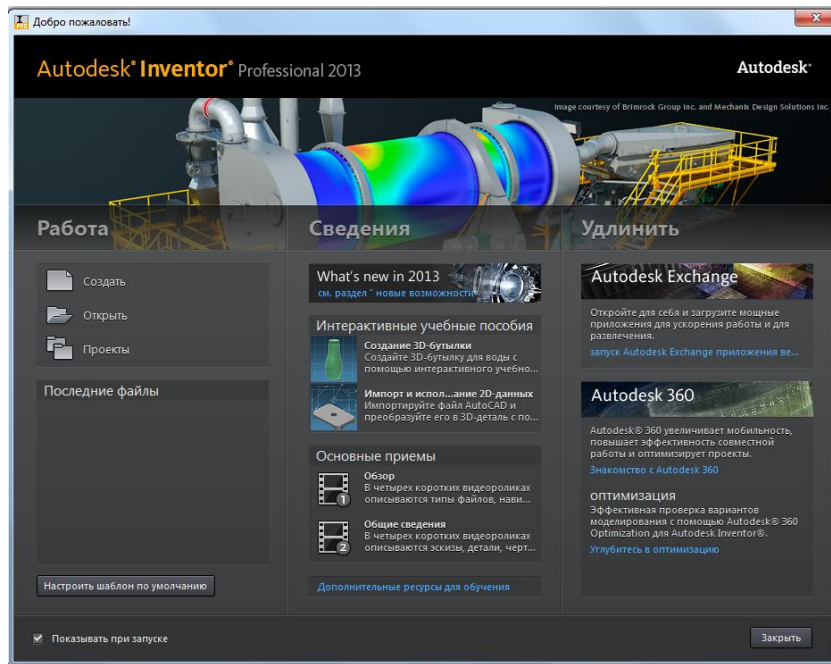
Добро пожаловать!

Autodesk® Inventor® Professional 2013

Autodesk®

Image courtesy of Brimrock Group Inc. and Mechanix Design Solutions Inc.

Работа

Создать

Открыть

Проекты

Последние файлы

Настроить шаблон по умолчанию

Сведения

What's new in 2013
см. раздел " новые возможности

Интерактивные учебные пособия

Создание 3D-бутылки
Создайте 3D-бутылку для воды с помощью интерактивного учебно...

Импорт и испол...ание 2D-данных
Импортируйте файл AutoCAD и преобразуйте его в 3D-деталь с по...

Основные приемы

Обзор
В четырех коротких видеороликах описываются типы файлов, нави...

Общие сведения
В четырех коротких видеороликах описываются эскизы, детали, черт...

Дополнительные ресурсы для обучения

Удлинить

Autodesk Exchange
Откройте для себя и загрузите мощные приложения для ускорения работы и для развлечения.
запуск Autodesk Exchange приложения ве...

Autodesk 360
Autodesk® 360 увеличивает мобильность, повышает эффективность совместной работы и оптимизирует проекты.
Знакомство с Autodesk 360

оптимизация
Эффективная проверка вариантов моделирования с помощью Autodesk® 360 Optimization для Autodesk Inventor®.
Углубитесь в оптимизацию

Показывать при запуске

Закрыть